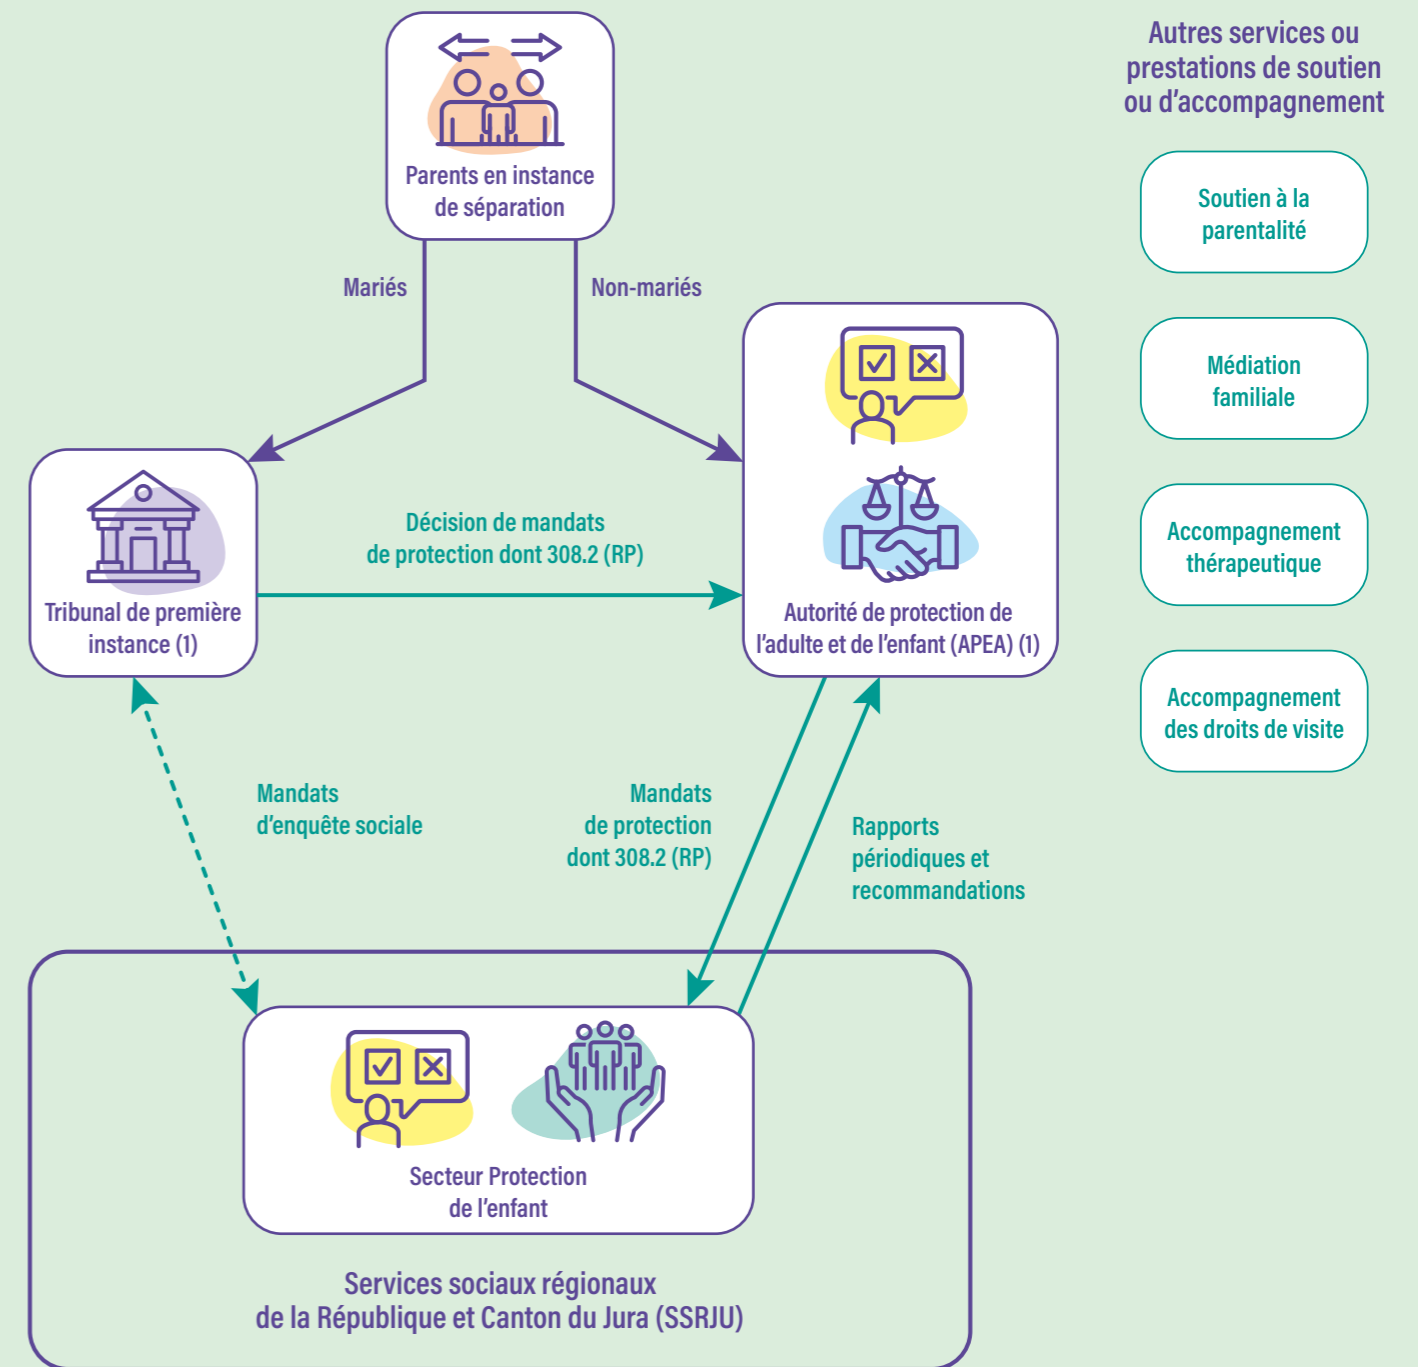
Parents en instance de séparation

Mariés

Non-mariés

Tribunal de première instance (1)

Décision de mandats de protection dont 308.2 (RP)

Autorité de protection de l'adulte et de l'enfant (APEA) (1)

Mandats d'enquête sociale

Mandats de protection dont 308.2 (RP)

Rapports périodiques et recommandations

Secteur Protection de l'enfant

Services sociaux régionaux de la République et Canton du Jura (SSRJU)

Autres services ou prestations de soutien ou d'accompagnement

Soutien à la parentalité

Médiation familiale

Accompagnement thérapeutique

Accompagnement des droits de visite